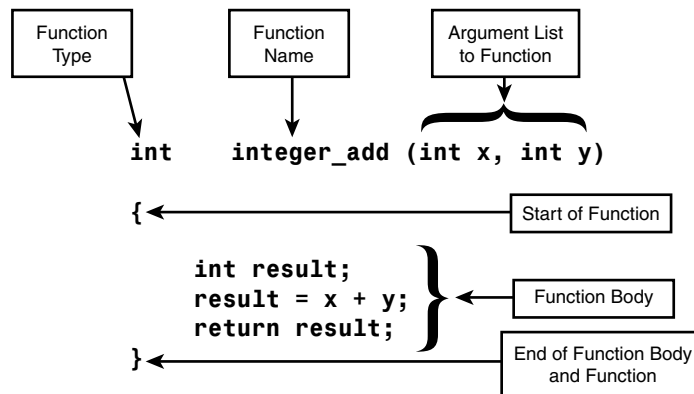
Function Type

Function Name

Argument List to Function

int integer_add (int x, int y)

{

Start of Function

int result;
result = x + y;
return result;

Function Body

}

End of Function Body and Function